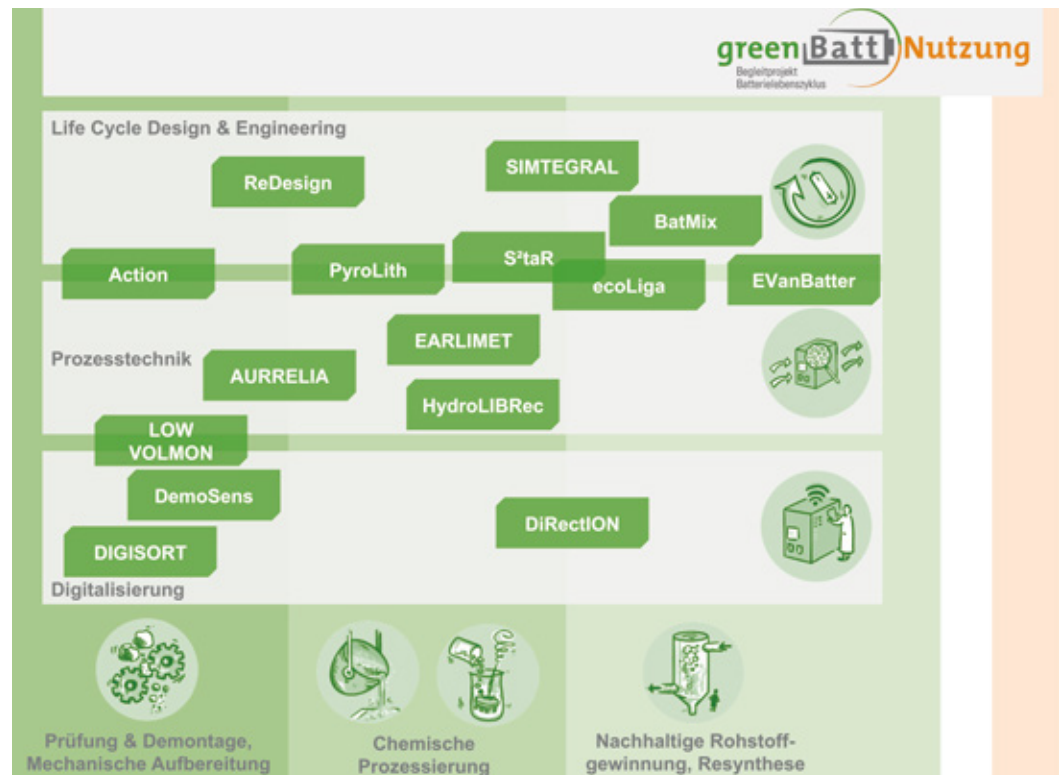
greenBattNutzung
Begleitprojekt Batterielebenszyklus

Life Cycle Design & Engineering

ReDesign

SIMTEGRAL

BatMix

Action

PyroLith

S³taR

ecoLiga

EVanBatter

EARLIMET

Prozesstechnik

AURRELIA

HydroLIBRec

LOW VOLMON

DemoSens

DiRectION

DIGISORT

Digitalisierung

Prüfung & Demontage, Mechanische Aufbereitung

Chemische Prozessierung

Nachhaltige Rohstoffgewinnung, Resynthese